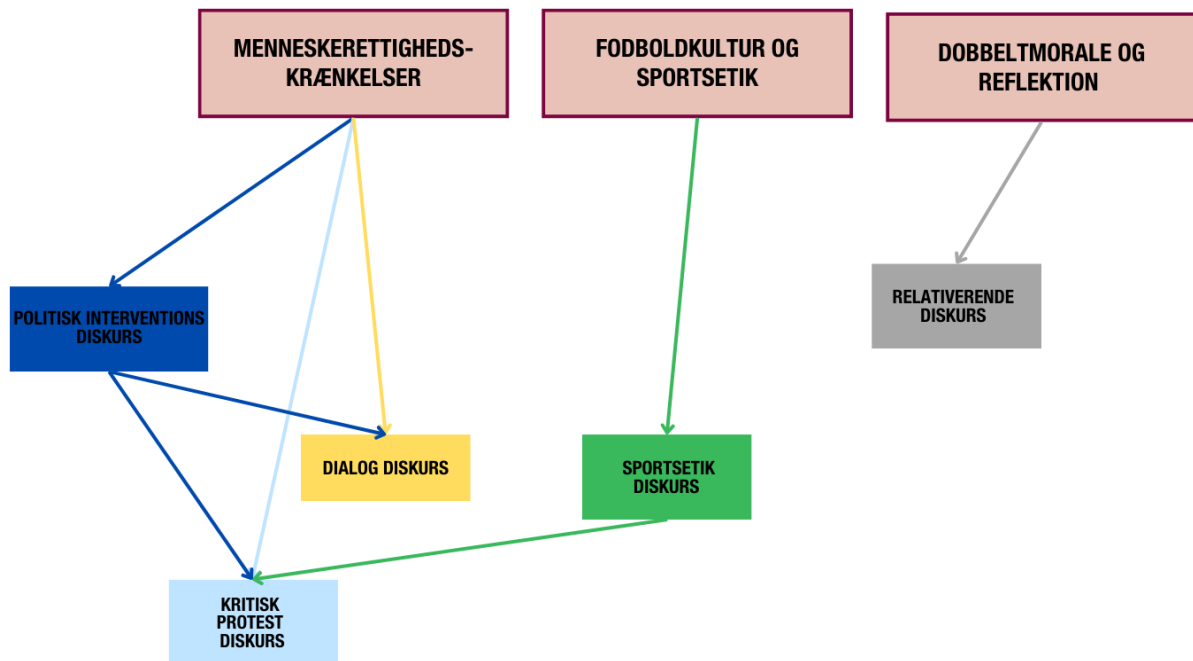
MENNESKERETTIGHEDS-KRÆNKELSER

FODBOLDKULTUR OG SPORTSETIK

DOBBELTMORALE OG REFLEKTION

POLITISK INTERVENTIONS DISKURS

RELATIVERENDE DISKURS

DIALOG DISKURS

SPORTSETIK DISKURS

KRITISK PROTEST DISKURS